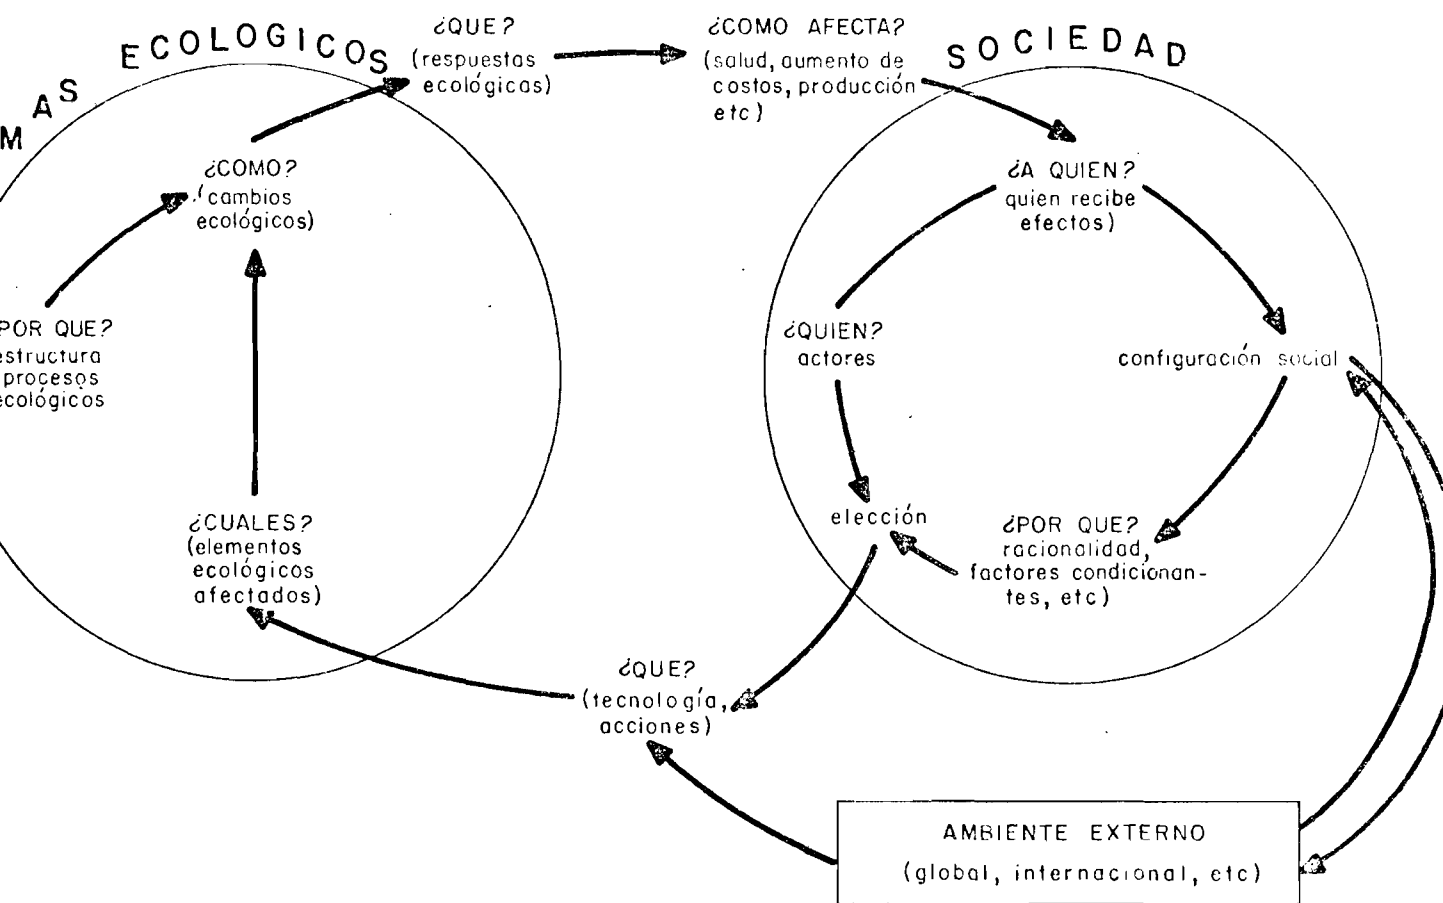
MAS ECOLOGICOS

¿QUE? (respuestas ecológicas)

¿COMO AFECTA? (salud, aumento de costos, producción etc)

SOCIEDAD

¿COMO? (cambios ecológicos)

¿POR QUE? estructura procesos ecológicos

¿CUALES? (elementos ecológicos afectados)

¿A QUIEN? quien recibe efectos)

¿QUIEN? actores

configuración social

elección

¿POR QUE? racionalidad, factores condicionantes, etc)

¿QUE? (tecnología, acciones)

AMBIENTE EXTERNO
(global, internacional, etc)